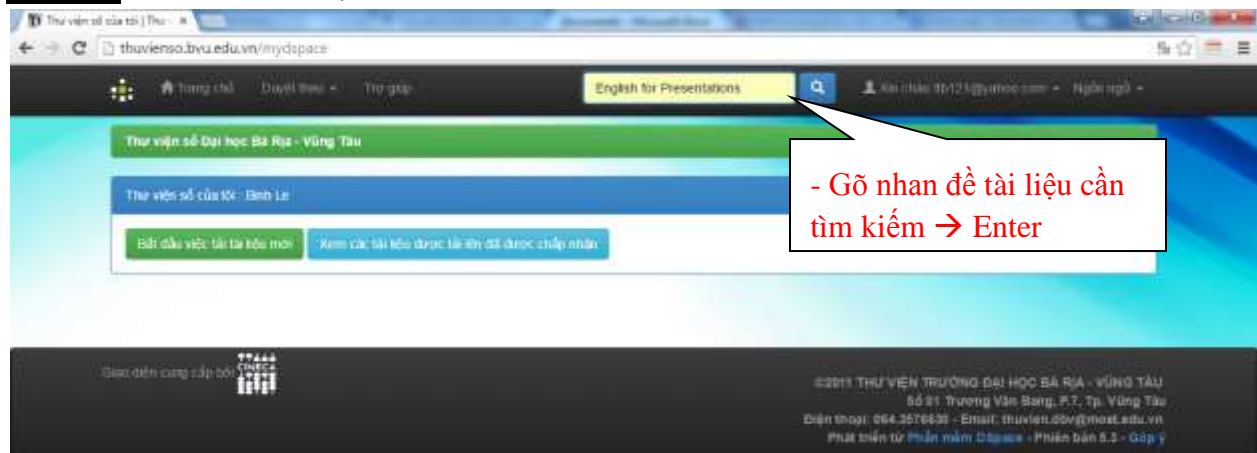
Thư viện số của tôi | Thư ×

thuvienso.bvu.edu.vn/mydspace

Trang chủ Duyệt theo Trợ giúp

English for Presentations

Xin chào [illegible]@yahoo.com Ngôn ngữ

Thư viện số Đại học Bà Rịa - Vũng Tàu

- Gõ nhan đề tài liệu cần tìm kiếm → Enter

Thư viện số của tôi : Binh Le

Bắt đầu việc tải tài liệu mới

Xem các tài liệu được tải lên đã được chấp nhận

Giao diện cung cấp bởi CINECA

©2011 THƯ VIỆN TRƯỜNG ĐẠI HỌC BÀ RỊA - VŨNG TÀU
Số 01 Trương Văn Bang, P.7, Tp. Vũng Tàu
Điện thoại: 064.3576630 - Email: thuvien.dbv@moet.edu.vn
Phát triển từ Phần mềm Dspace - Phiên bản 5.3 - Góp ý